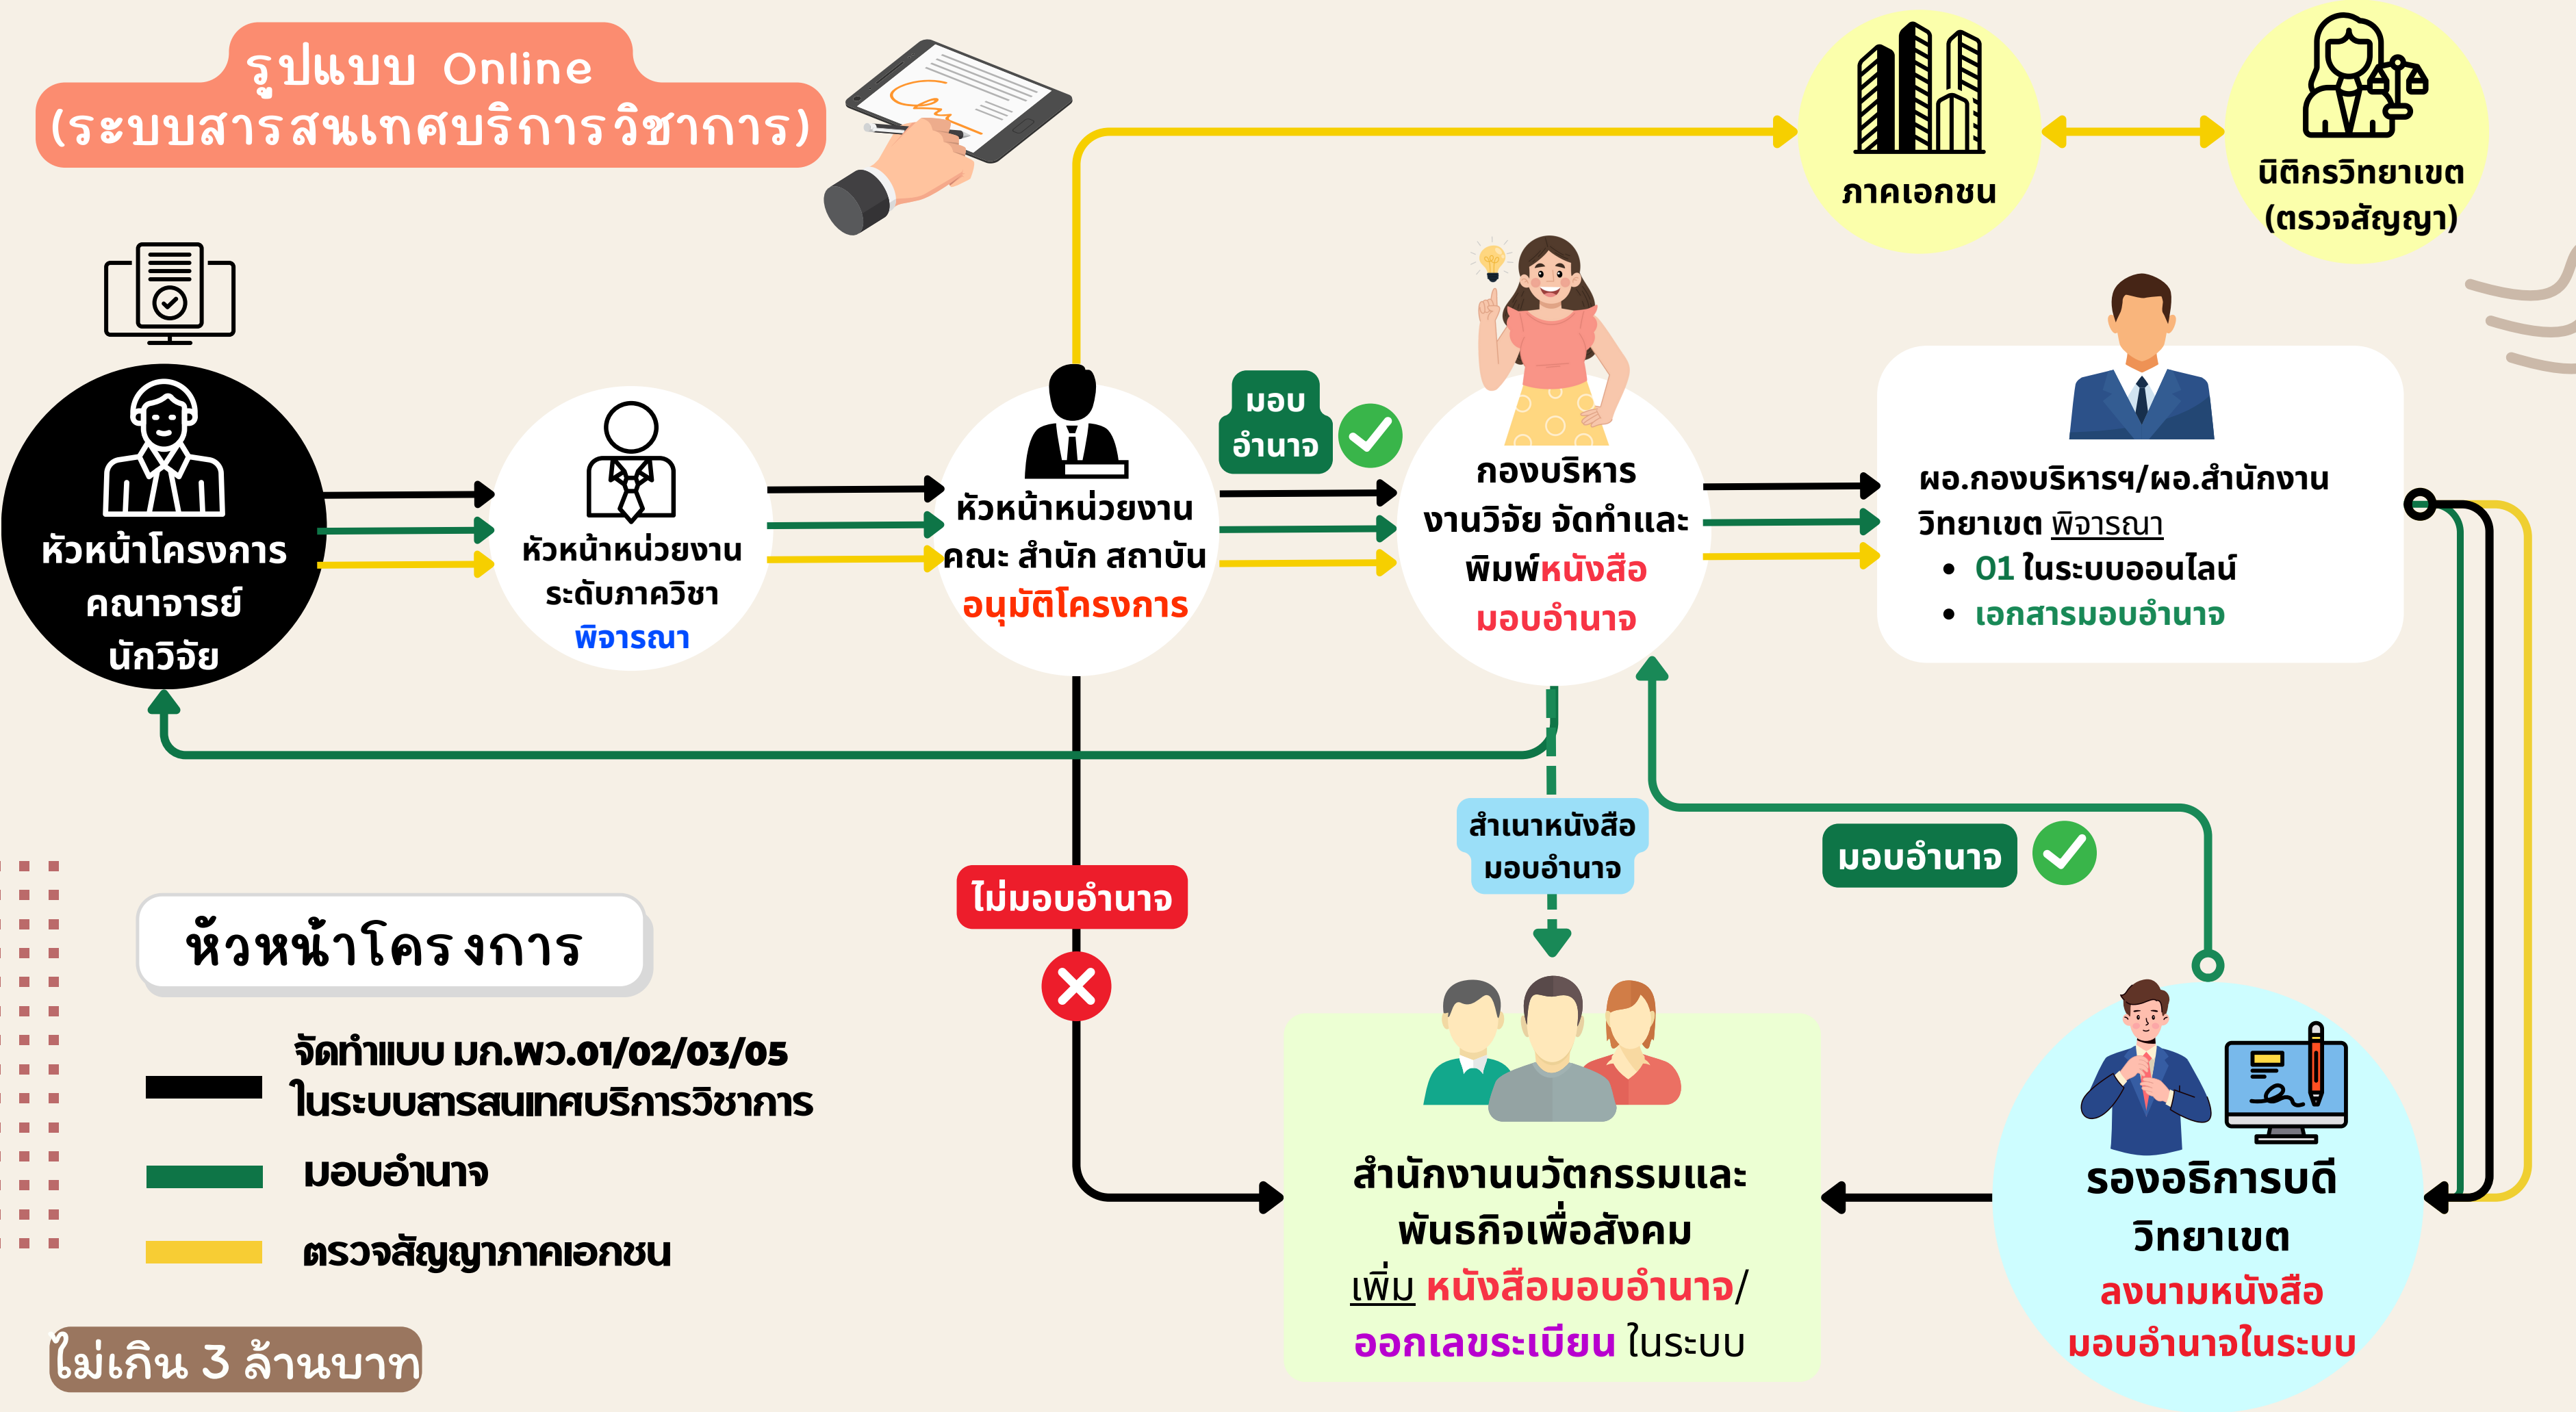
รูปแบบ Online
(ระบบสารสนเทศบริการวิชาการ)

ภาคเอกชน

นิติกรวิทยาเขต
(ตรวจสัญญา)

หัวหน้าโครงการ
คณาจารย์
นักวิจัย

หัวหน้าหน่วยงาน
ระดับภาควิชา
พิจารณา

หัวหน้าหน่วยงาน
คณะ สำนัก สถาบัน
อนุมัติโครงการ

มอบ
อำนาจ

กองบริหาร
งานวิจัย จัดทำและ
พิมพ์หนังสือ
มอบอำนาจ

ผอ.กองบริหารฯ/ผอ.สำนักงาน
วิทยาเขต พิจารณา
• 01 ในระบบออนไลน์
• เอกสารมอบอำนาจ

สำเนาหนังสือ
มอบอำนาจ

มอบอำนาจ

ไม่มอบอำนาจ

หัวหน้าโครงการ

จัดทำแบบ มก.พว.01/02/03/05
ในระบบสารสนเทศบริการวิชาการ

มอบอำนาจ

ตรวจสัญญาภาคเอกชน

สำนักงานนวัตกรรมและ
พันธกิจเพื่อสังคม
เพิ่ม หนังสือมอบอำนาจ/
ออกเลขระเบียน ในระบบ

รองอธิการบดี
วิทยาเขต
ลงนามหนังสือ
มอบอำนาจในระบบ

ไม่เกิน 3 ล้านบาท